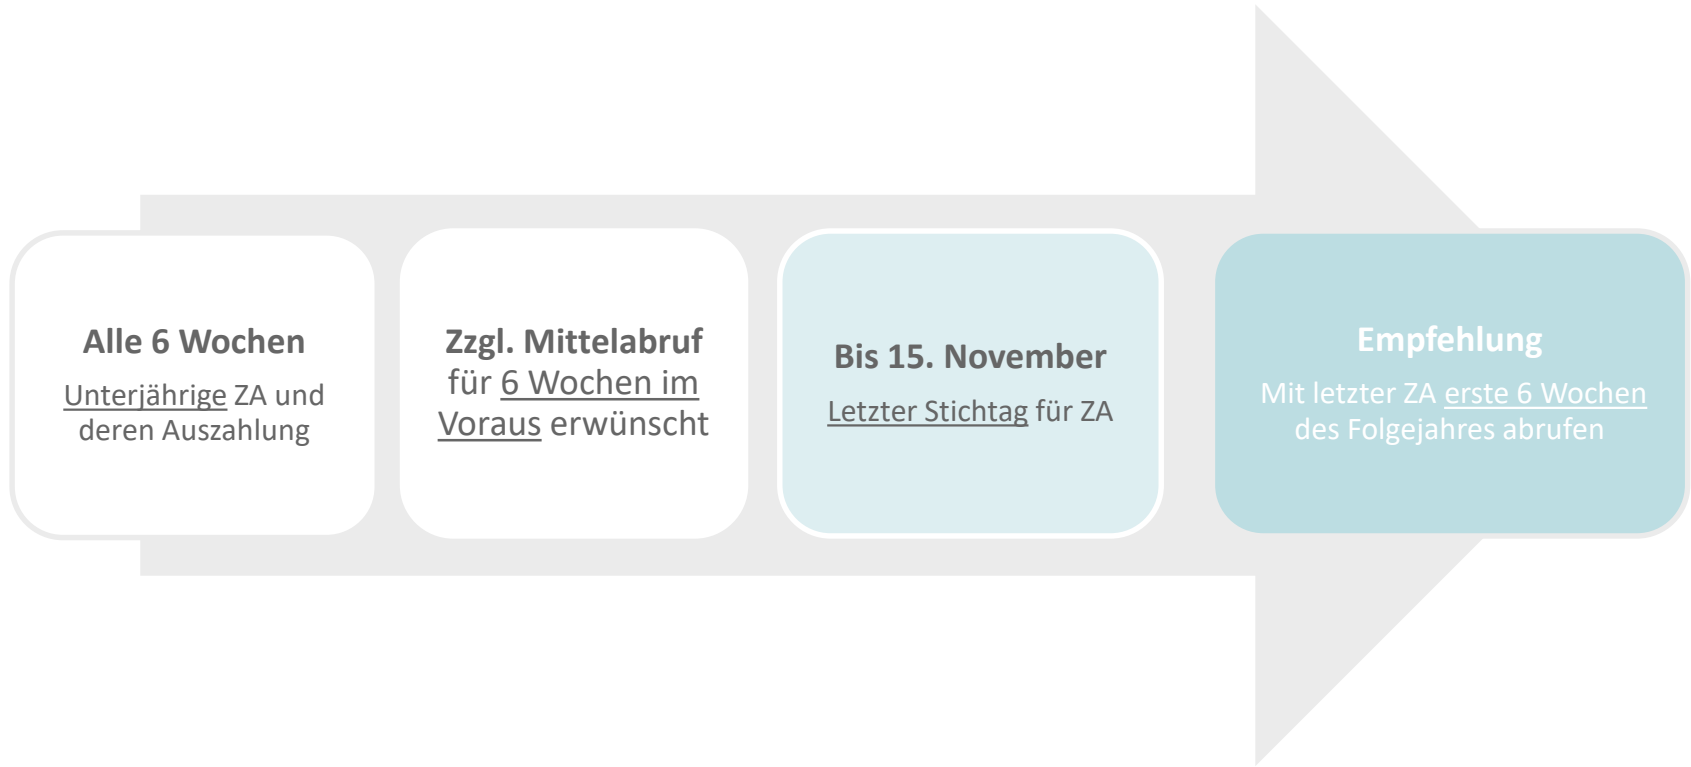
Alle 6 Wochen

Unterjährige ZA und deren Auszahlung

Zzgl. Mittelabruf

für 6 Wochen im Voraus erwünscht

Bis 15. November

Letzter Stichtag für ZA

Empfehlung

Mit letzter ZA erste 6 Wochen des Folgejahres abrufen